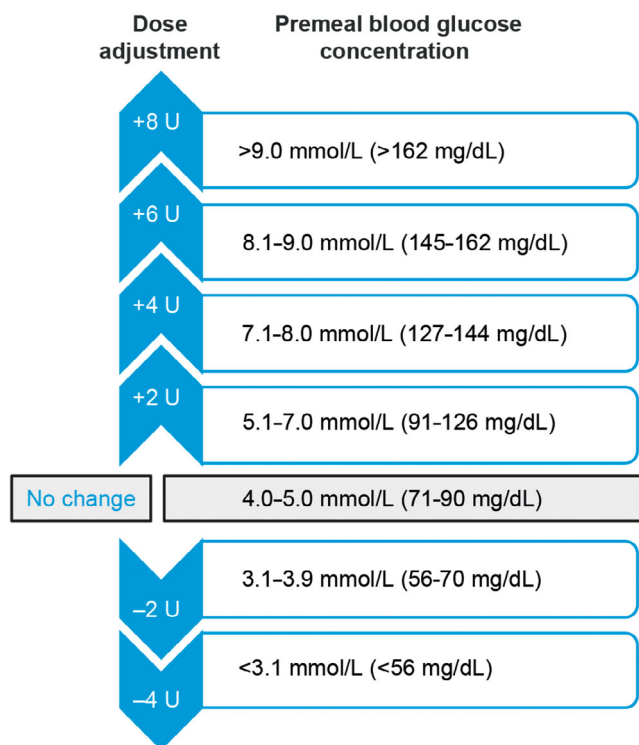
Dose adjustment

Premeal blood glucose concentration

+8 U
>9.0 mmol/L (>162 mg/dL)

+6 U
8.1-9.0 mmol/L (145-162 mg/dL)

+4 U
7.1-8.0 mmol/L (127-144 mg/dL)

+2 U
5.1-7.0 mmol/L (91-126 mg/dL)

No change
4.0-5.0 mmol/L (71-90 mg/dL)

–2 U
3.1-3.9 mmol/L (56-70 mg/dL)

–4 U
<3.1 mmol/L (<56 mg/dL)